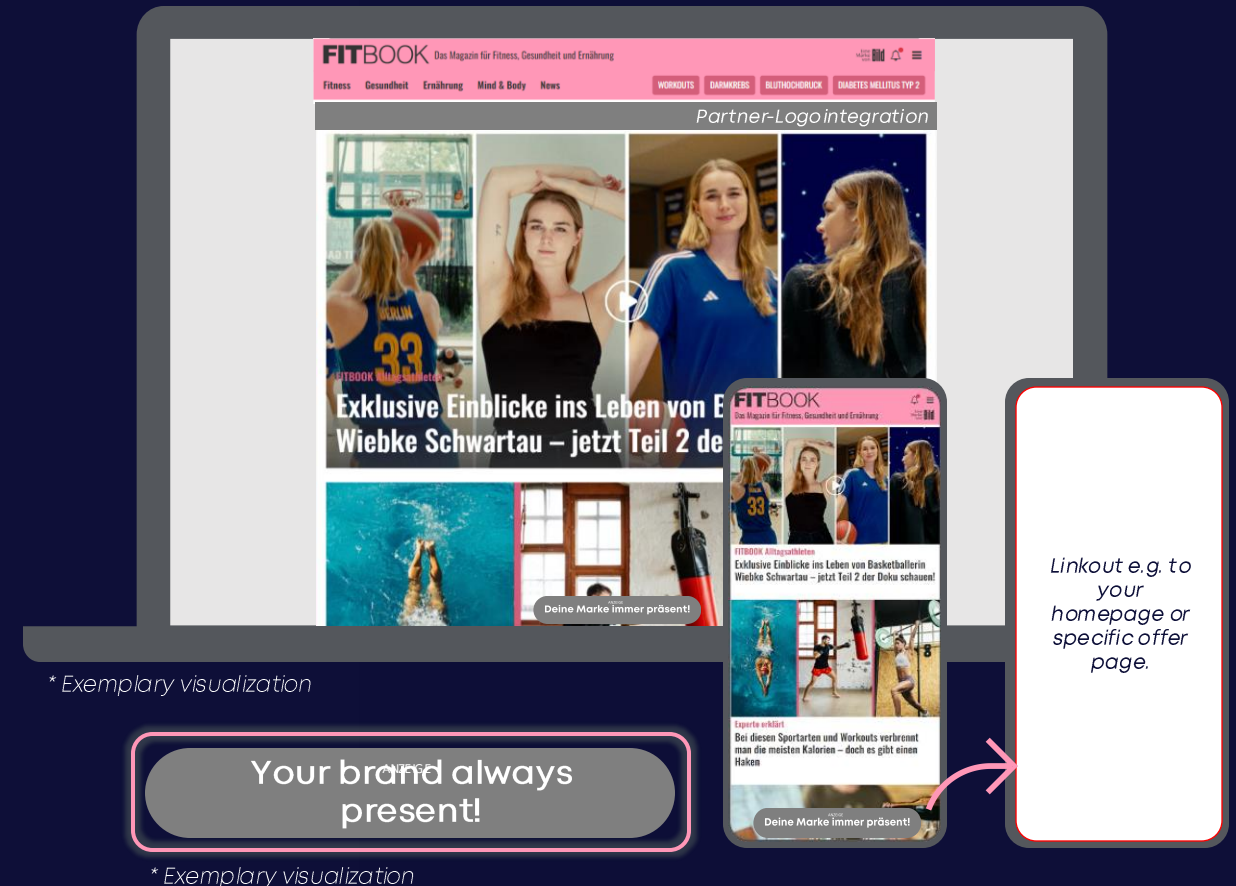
FITBOOK Das Magazin für Fitness, Gesundheit und Ernährung

Fitness Gesundheit Ernährung Mind & Body News

WORKOUTS DARMKREBS BLUTHOCHDRUCK DIABETES MELLITUS TYP 2

Partner-Logo integration

FITBOOK Alltagsathleten

Exklusive Einblicke ins Leben von B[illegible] Wiebke Schwartau – jetzt Teil 2 de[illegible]

Deine Marke immer präsent!

FITBOOK

Das Magazin für Fitness, Gesundheit und Ernährung

FITBOOK Alltagsathleten

Exklusive Einblicke ins Leben von Basketballerin Wiebke Schwartau – jetzt Teil 2 der Doku schauen!

Experte erklärt

Bei diesen Sportarten und Workouts verbrennt man die meisten Kalorien – doch es gibt einen Haken

ANZEIGE

Deine Marke immer präsent!

Linkout e.g. to your homepage or specific offer page.

* Exemplary visualization

ANZEIGE

Your brand always present!

* Exemplary visualization